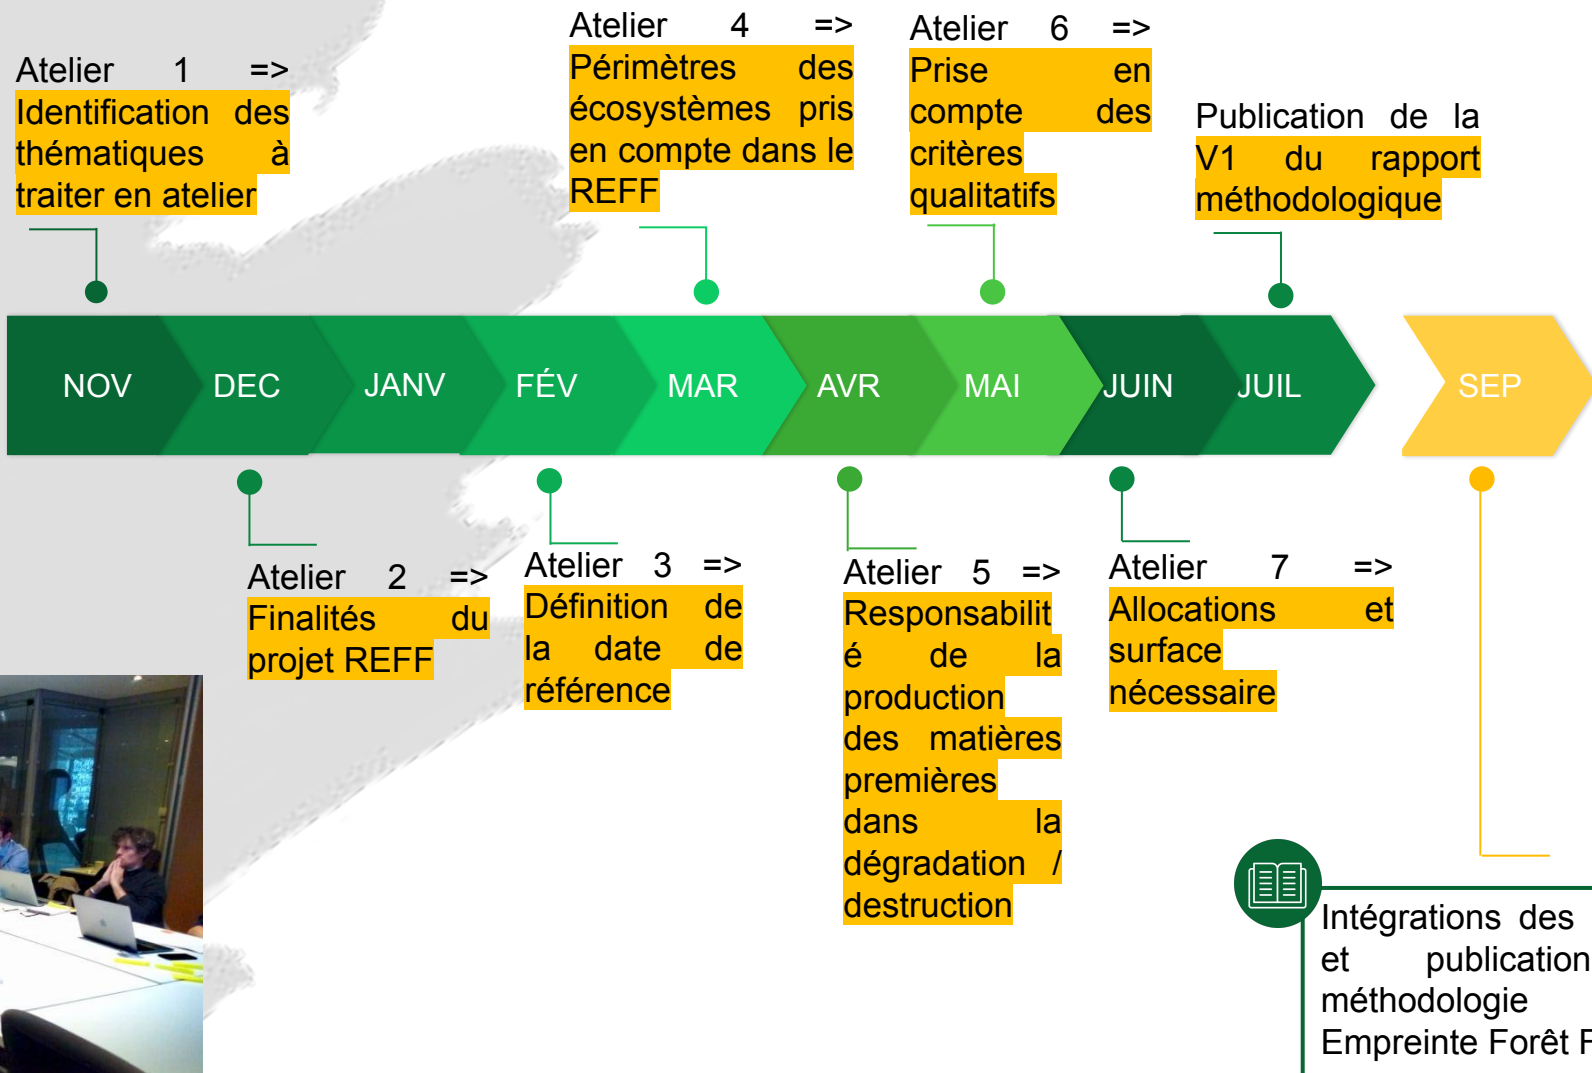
Atelier 1 => Identification des thématiques à traiter en atelier

Atelier 4 => Périmètres des écosystèmes pris en compte dans le REFF

Atelier 6 => Prise en compte des critères qualitatifs

Publication de la V1 du rapport méthodologique

NOV DEC JANV FÉV MAR AVR MAI JUIN JUIL SEP

Atelier 2 => Finalités du projet REFF

Atelier 3 => Définition de la date de référence

Atelier 5 => Responsabilité de la production des matières premières dans la dégradation / destruction

Atelier 7 => Allocations et surface nécessaire

Intégrations des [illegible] et publication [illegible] méthodologie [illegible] Empreinte Forêt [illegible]